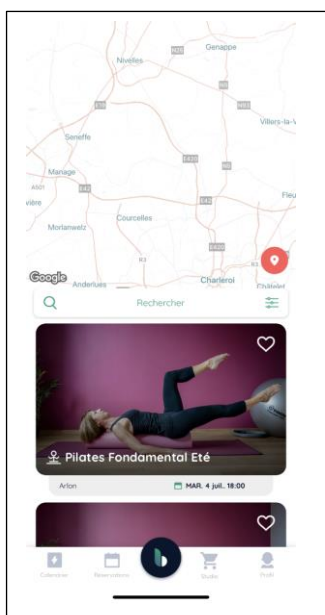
Genappe

Nivelles

N25

E19

N93

Villers-la-V

Seneffe

Manage

E42

E420

A501

vitre

E42

Fleu

Morlanwelz

Courcelles

R3

E420

Google

Anderlues

Charleroi

Châtelet

Rechercher

Pilates Fondamental Eté

Arlon

MAR. 4 juil. 18:00

Collectionner

Réservations

Studio

Profil